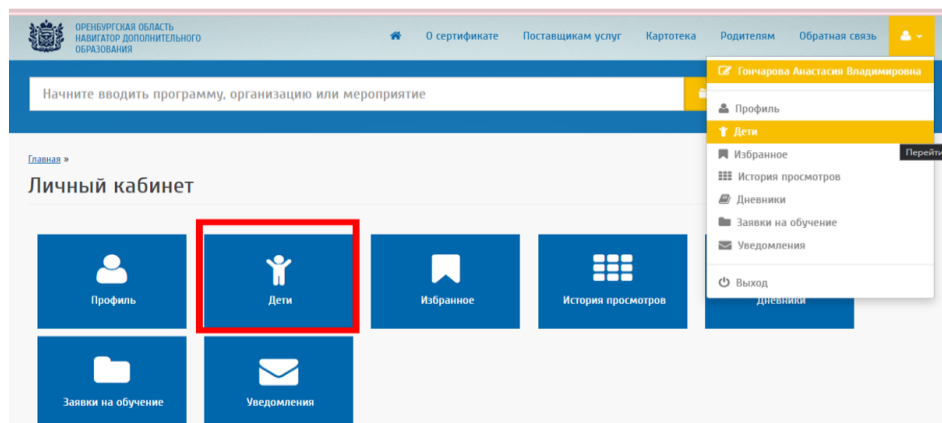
ОРЕНБУРГСКАЯ ОБЛАСТЬ НАВИГАТОР ДОПОЛНИТЕЛЬНОГО ОБРАЗОВАНИЯ

О сертификате Поставщикам услуг Картотека Родителям Обратная связь

Начните вводить программу, организацию или мероприятие

Главная »

Личный кабинет

Гончарова Анастасия Владимировна

Профиль

Дети

Перейти

Избранное

История просмотров

Дневники

Заявки на обучение

Уведомления

Выход

Профиль

Дети

Избранное

История просмотров

Дневники

Заявки на обучение

Уведомления